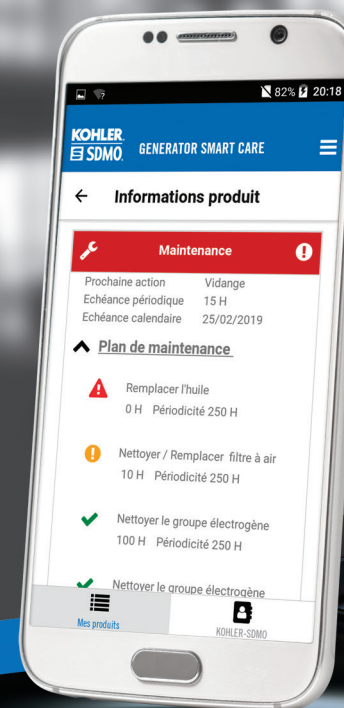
82% 20:18

KOHLER.
SDMO. GENERATOR SMART CARE

← Informations produit

Maintenance

Prochaine action Vidange
Echéance périodique 15 H
Echéance calendaire 25/02/2019

Plan de maintenance

Remplacer l'huile
0 H Périodicité 250 H

Nettoyer / Remplacer filtre à air
10 H Périodicité 250 H

Nettoyer le groupe électrogène
100 H Périodicité 250 H

Nettoyer le groupe électrogène

Mes produits
KOHLER-SDMO